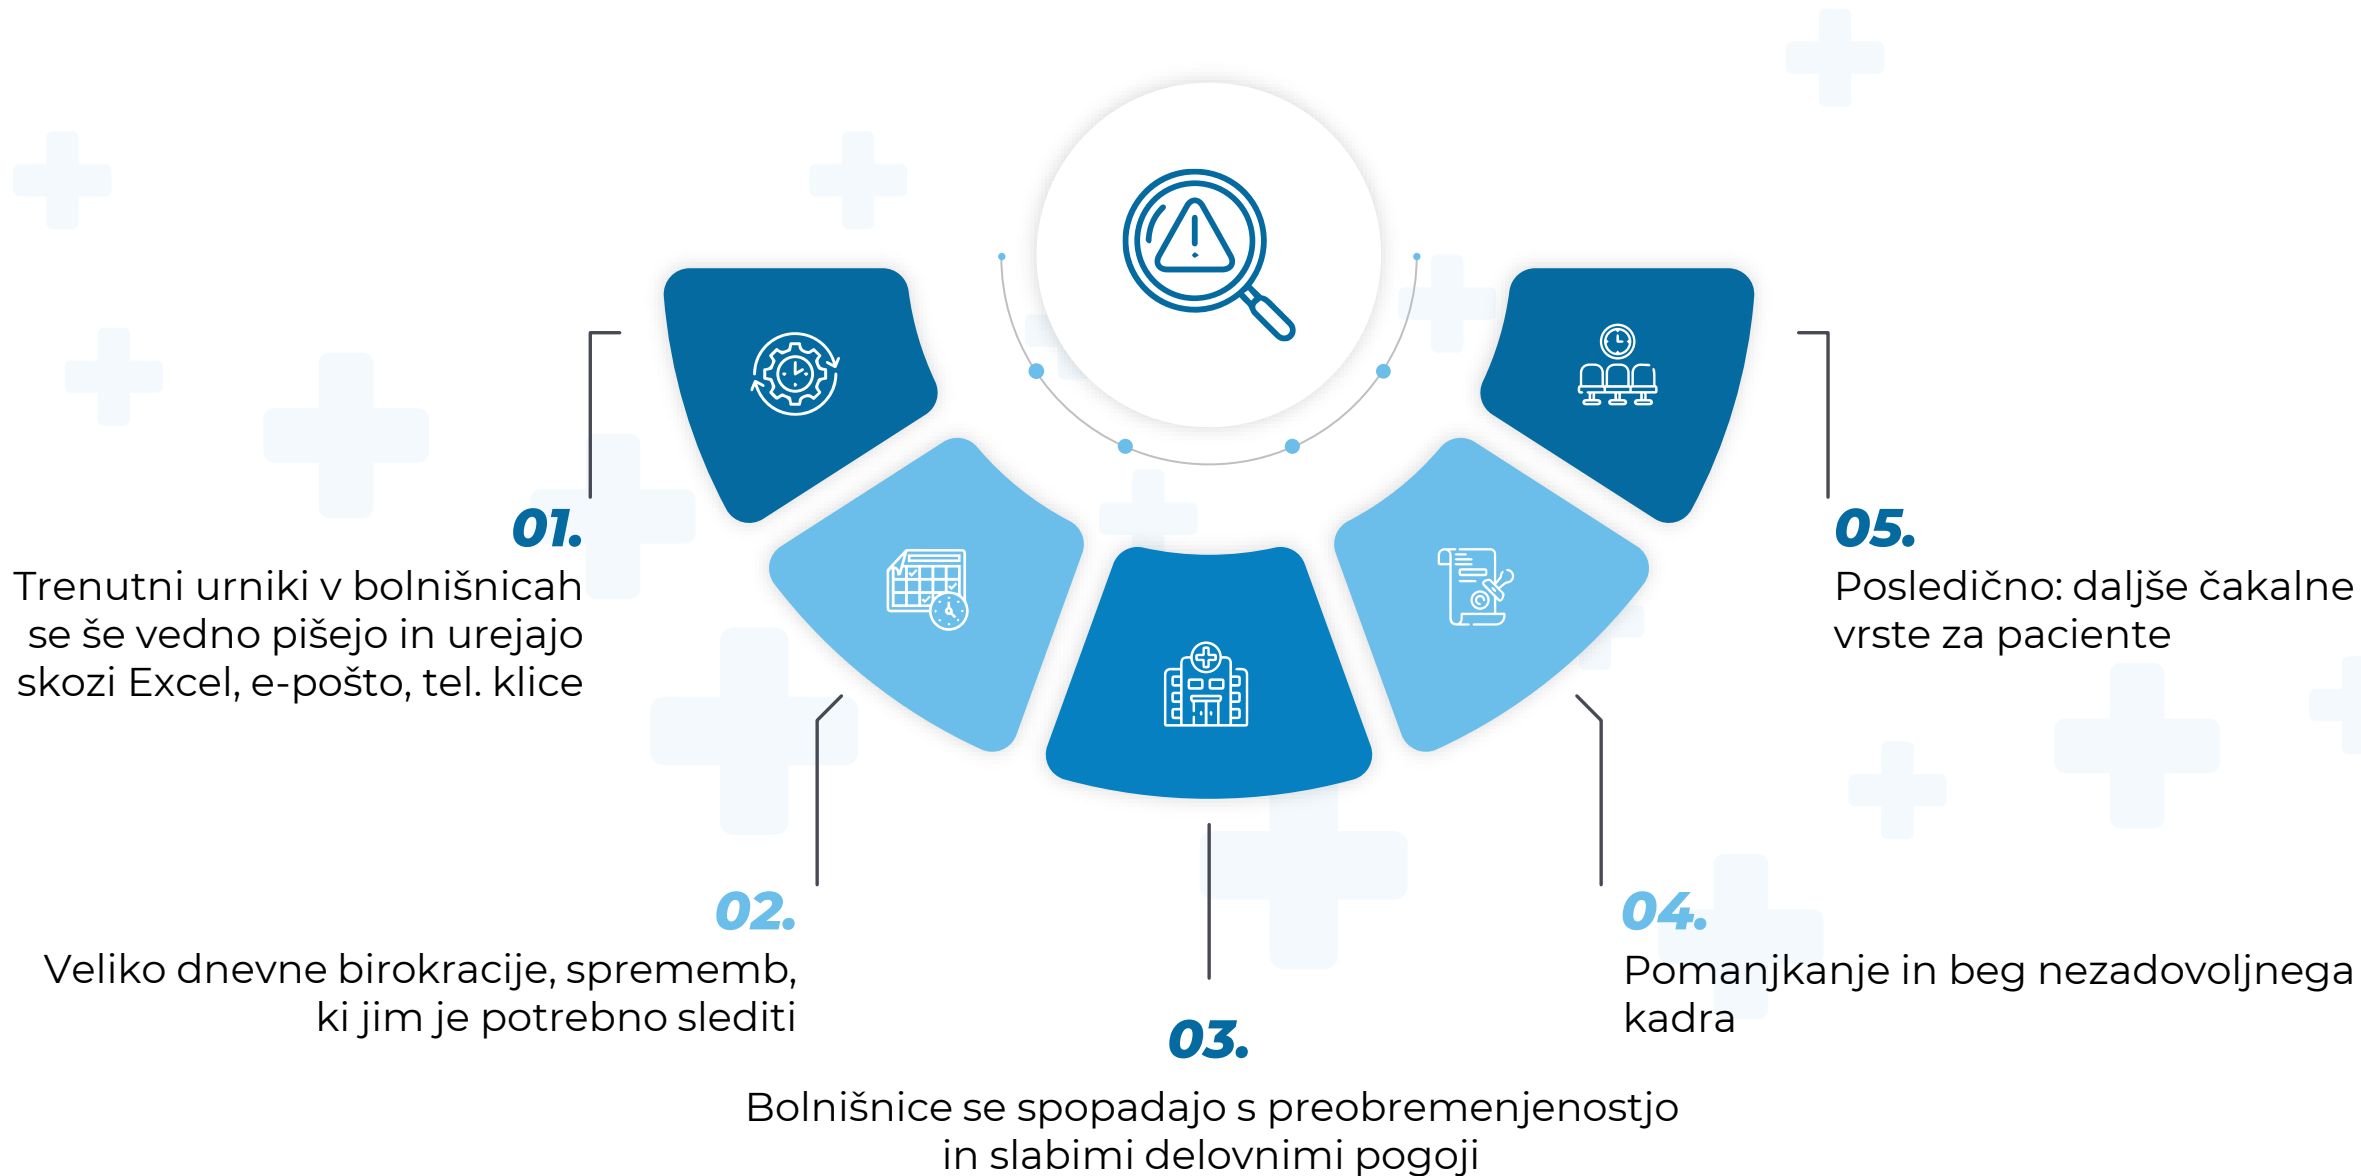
01.

Trenutni urniki v bolnišnicah se še vedno pišejo in urejajo skozi Excel, e-pošto, tel. klice

05.

Posledično: daljše čakalne vrste za paciente

02.

Veliko dnevne birokracije, sprememb, ki jim je potrebno slediti

04.

Pomanjkanje in beg nezadovoljnega kadra

03.

Bolnišnice se spopadajo s preobremenjenostjo in slabimi delovnimi pogoji